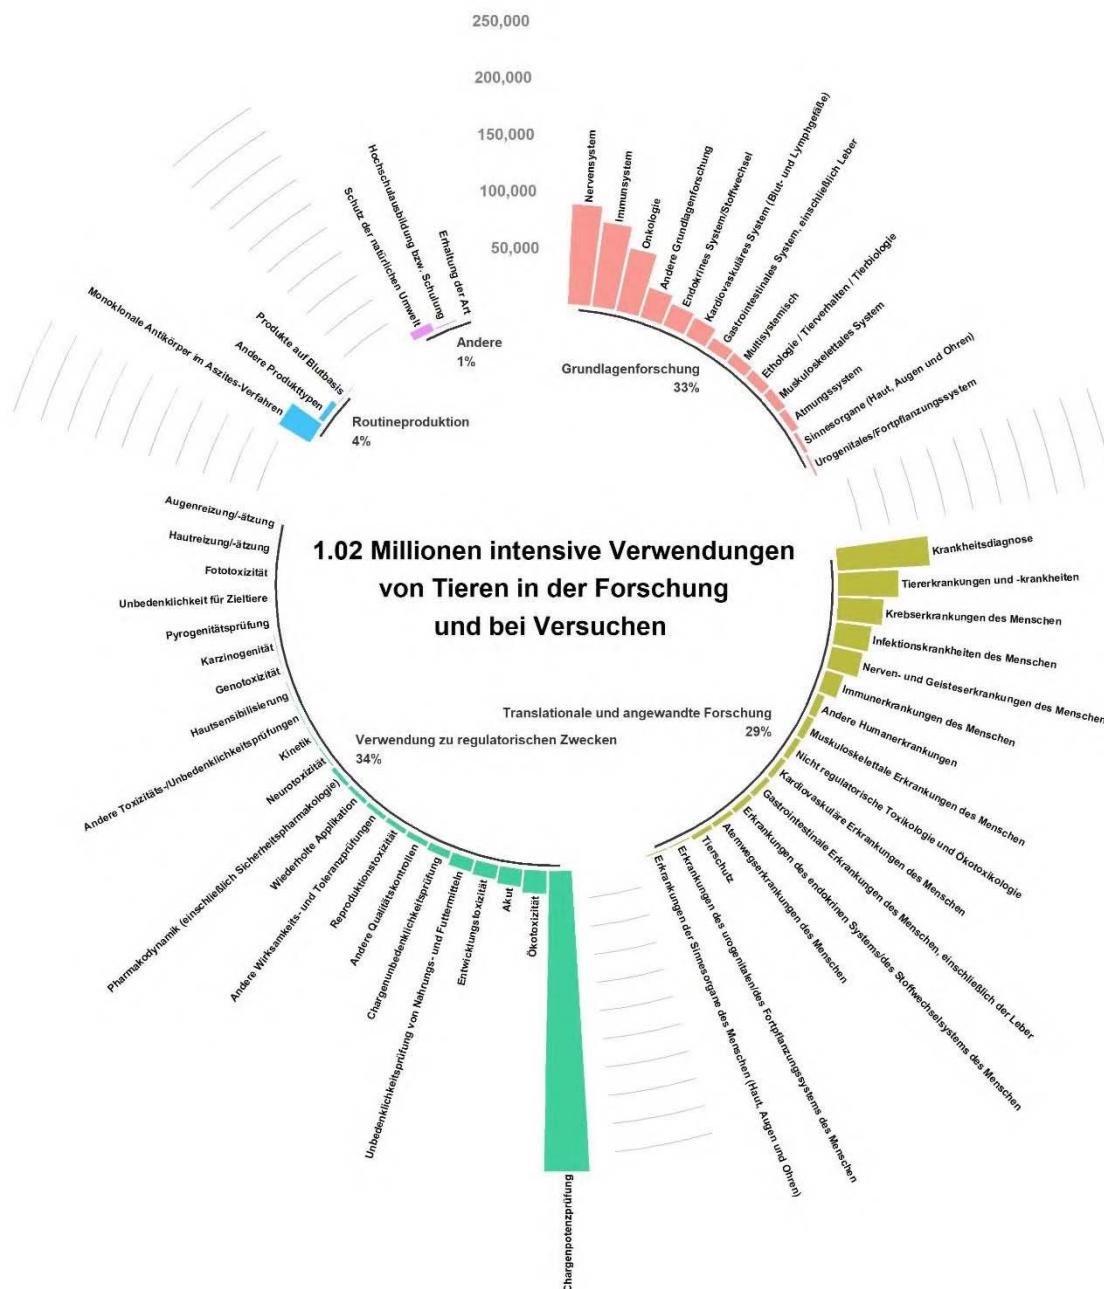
250,000
200,000
150,000
100,000
50,000

Nervensystem
Immunsystem
Onkologie
Andere Grundlagenforschung
Endokrines System/Stoffwechsel
Kardiovaskuläres System (Blut- und Lymphgefäße)
Gastrointestinales System, einschließlich Leber
Multisystemisch
Ethologie / Tierverhalten / Tierbiologie
Muskuloskelettales System
Atmungssystem
Sinnesorgane (Haut, Augen und Ohren)
Urogenitales/Fortpflanzungssystem

Grundlagenforschung
33%

Hochschulausbildung bzw. Schulung
Schutz der natürlichen Umwelt
Erhaltung der Art

Andere
1%

Monoklonale Antikörper im Aszites-Verfahren
Produkte auf Blutbasis
Andere Produkttypen

Routineproduktion
4%

1.02 Millionen intensive Verwendungen von Tieren in der Forschung und bei Versuchen

Krankheitsdiagnose
Tiererkrankungen und -krankheiten
Krebserkrankungen des Menschen
Infektionskrankheiten des Menschen
Nerven- und Geisteserkrankungen des Menschen
Immunerkrankungen des Menschen
Andere Humanerkrankungen
Muskuloskelettale Erkrankungen des Menschen
Nicht regulatorische Toxikologie und Ökotoxikologie
Kardiovaskuläre Erkrankungen des Menschen
Gastrointestinale Erkrankungen des Menschen, einschließlich der Leber
Erkrankungen des endokrinen Systems/des Stoffwechselsystems des Menschen
Atemwegserkrankungen des Menschen
Tierschutz
Erkrankungen des urogenitalen/des Fortpflanzungssystems des Menschen
Erkrankungen der Sinnesorgane des Menschen (Haut, Augen und Ohren)

Translationale und angewandte Forschung
29%

Augenreizung/-ätzung
Hautreizung/-ätzung
Fototoxizität
Unbedenklichkeit für Zieltiere
Pyrogenitätsprüfung
Karzinogenität
Genotoxizität
Hautsensibilisierung
Andere Toxizitäts-/Unbedenklichkeitsprüfungen
Kinetik
Neurotoxizität
Pharmakodynamik (einschließlich Sicherheitspharmakologie)
Wiederholte Applikation
Andere Wirksamkeits- und Toleranzprüfungen
Reproduktionstoxizität
Andere Qualitätskontrollen
Chargenunbedenklichkeitsprüfung
Unbedenklichkeitsprüfung von Nahrungs- und Futtermitteln
Entwicklungstoxizität
Akut
Ökotoxizität
Chargenpotenzprüfung

Verwendung zu regulatorischen Zwecken
34%